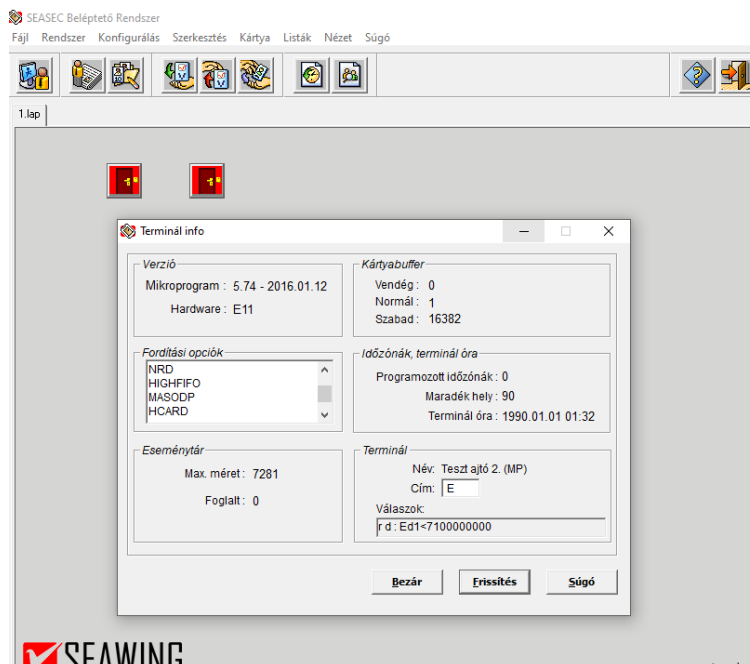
SEASEC Beléptető Rendszer
Fájl Rendszer Konfigurálás Szerkesztés Kártya Listák Nézet Súgó

1.lap

1
1

Terminál info

Verzió
Mikroprogram : 5.74 - 2016.01.12
Hardware : E11

Kártyabuffer
Vendég : 0
Normál : 1
Szabad : 16382

Fordítási opciók
NRD
HIGHFIFO
MASODP
HCARD

Időzónák, terminál óra
Programozott időzónák : 0
Maradék hely : 90
Terminál óra : 1990.01.01 01:32

Eseménytár
Max. méret : 7281
Foglalt : 0

Terminál
Név: Teszt ajtó 2. (MP)
Cím: E
Válaszok:
r d : Ed1<7100000000

Bezár
Frissítés
Súgó

SEAWING